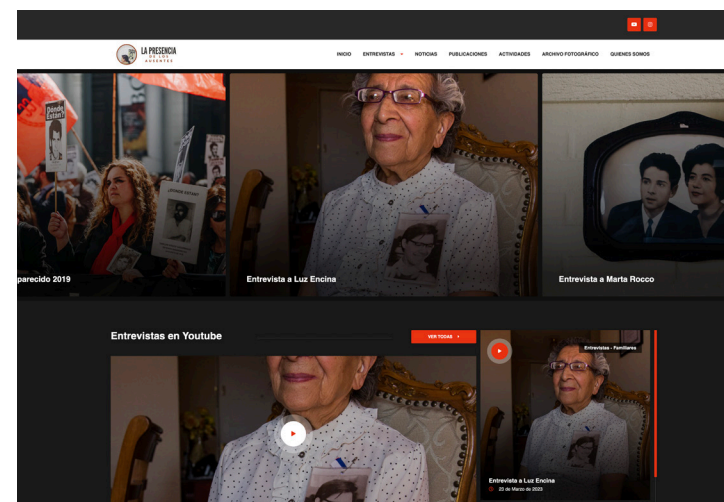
LA PRESENCIA DE LOS AUSENTES

INICIO ENTREVISTAS NOTICIAS PUBLICACIONES ACTIVIDADES ARCHIVO FOTOGRÁFICO QUIENES SOMOS

Donde Están?

¿DÓNDE ESTÁN?

parecido 2019

Entrevista a Luz Encina

Entrevista a Marta Rocco

Entrevistas en Youtube

VER TODAS

Entrevistas - Familiares

Entrevista a Luz Encina

22 de Marzo de 2023